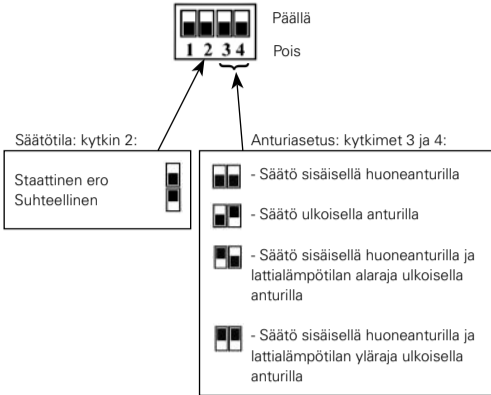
Päällä
1 2 3 4
Pois

Säätötila: kytkin 2:

Staattinen ero
Suhteellinen

Anturiasetus: kytkimet 3 ja 4:

- Säätö sisäisellä huoneanturilla

- Säätö ulkoisella anturilla

- Säätö sisäisellä huoneanturilla ja lattialämpötilan alaraja ulkoisella anturilla

- Säätö sisäisellä huoneanturilla ja lattialämpötilan yläraja ulkoisella anturilla